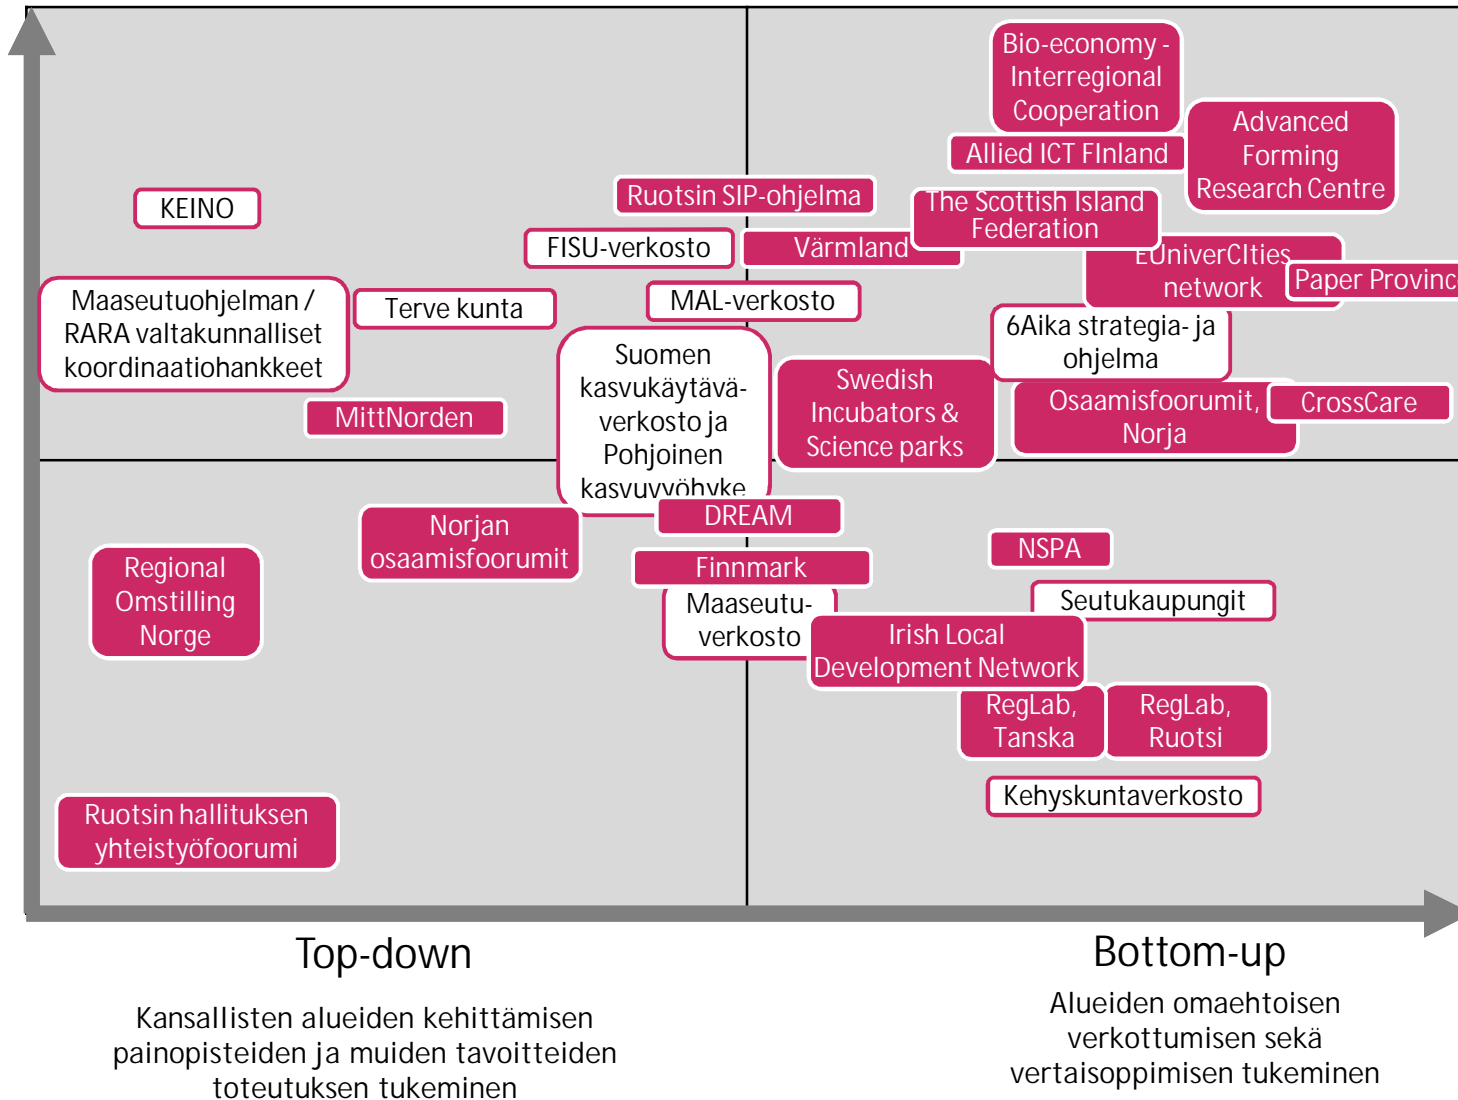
Bio-economy - Interregional Cooperation

Advanced Forming Research Centre

Allied ICT FInland

KEINO

Ruotsin SIP-ohjelma

The Scottish Island Federation

FISU-verkosto

Värmland

EUniverCIties network

Paper Provinc

Maaseutuohjelman / RARA valtakunnalliset koordinaatiohankkeet

Terve kunta

MAL-verkosto

6Aika strategia- ja ohjelma

Suomen kasvukäytävä-verkosto ja Pohjoinen kasvuvyöhyke

Swedish Incubators & Science parks

Osaamisfoorumit, Norja

CrossCare

MittNorden

Norjan osaamisfoorumit

DREAM

NSPA

Regional Omstilling Norge

Finnmark

Seutukaupungit

Maaseutu-verkosto

Irish Local Development Network

RegLab, Tanska

RegLab, Ruotsi

Kehyskuntaverkosto

Ruotsin hallituksen yhteistyöfoorumi

Top-down

Kansallisten alueiden kehittämisen painopisteiden ja muiden tavoitteiden toteutuksen tukeminen

Bottom-up

Alueiden omaehtoisen verkottumisen sekä vertaisoppimisen tukeminen